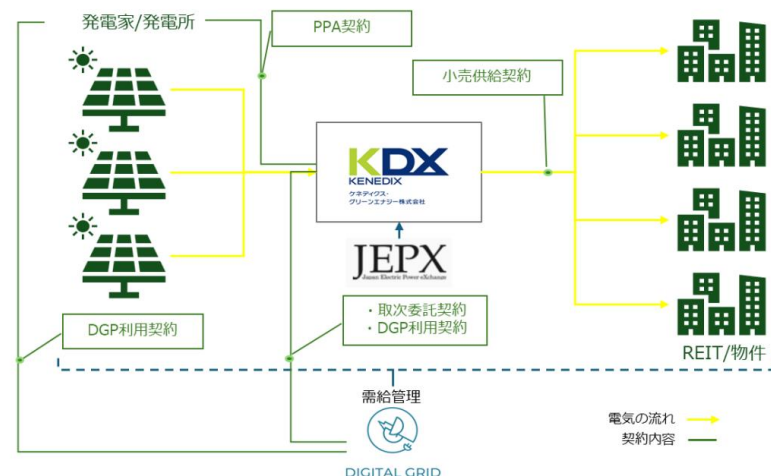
発電家/発電所

PPA契約

小売供給契約

KDX
KENEDIX
ケネディクス・グリーンエナジー株式会社

JEPX
Japan Electric Power eXchange

DGP利用契約

・取次委託契約
・DGP利用契約

REIT/物件

需給管理

DIGITAL GRID

電気の流れ
契約内容